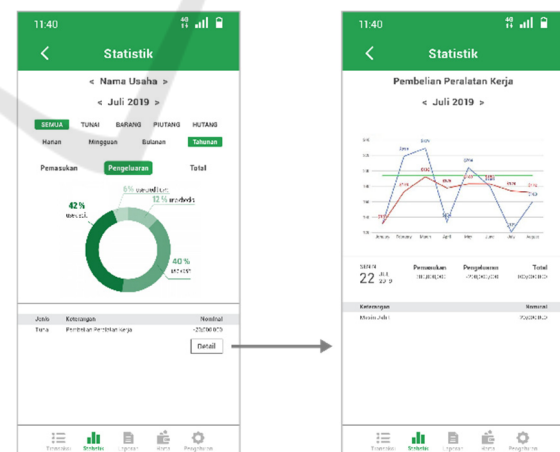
11:40

Statistik

< Nama Usaha >

< Juli 2019 >

SEMUA TUNAI BARANG PIUTANG HUTANG

Harian Mingguan Bulanan Tahunan

Pemasukan Pengeluaran Total

6% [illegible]

12% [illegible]

42% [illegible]

40% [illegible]

| Jenis | Keterangan | Nominal |
|---|---|---|
| Tunai | Pembelian Peralatan Kerja | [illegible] |

Detail

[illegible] Statistik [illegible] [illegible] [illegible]

11:40

Statistik

Pembelian Peralatan Kerja

< Juli 2019 >

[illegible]

22 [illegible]

Pemasukan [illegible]

Pengeluaran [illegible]

Total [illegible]

| Keterangan | Nominal |
|---|---|
| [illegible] | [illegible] |

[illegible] Statistik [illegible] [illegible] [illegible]